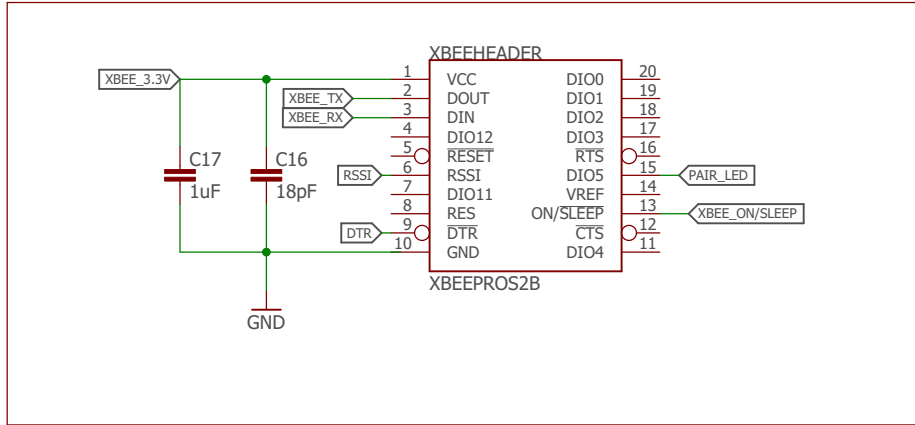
XBEEHEADER

XBEE_3.3V

1 VCC
2 DOUT
3 DIN
4 DIO12
5 $\overline{RESET}$
6 RSSI
7 DIO11
8 RES
9 $\overline{DTR}$
10 GND

DIO0 20
DIO1 19
DIO2 18
DIO3 17
$\overline{RTS}$ 16
DIO5 15
VREF 14
ON/$\overline{SLEEP}$ 13
$\overline{CTS}$ 12
DIO4 11

XBEE_TX
XBEE_RX
RSSI
DTR
PAIR_LED
XBEE_ON/SLEEP

C17
1uF
C16
18pF

GND

XBEEPROS2B